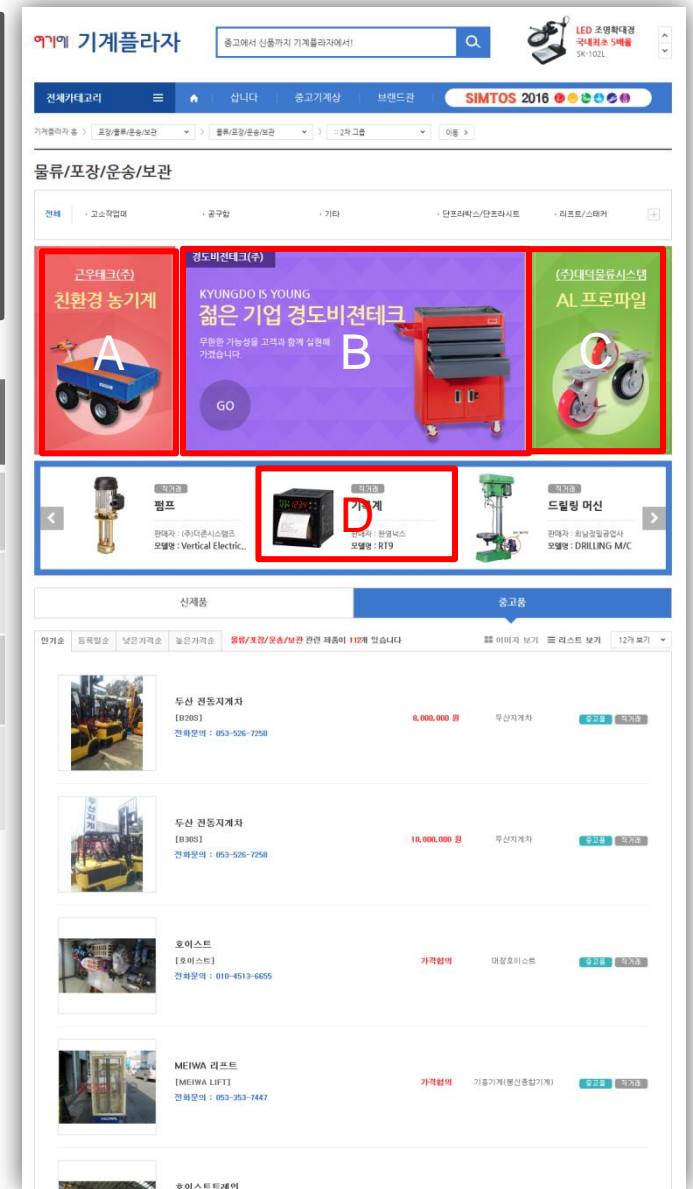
여기에 기계플라자

중고에서 신품까지 기계플라자에서!

LED 조명확대경
국내최초 5배율
SK-102L

전체카테고리 | 삽니다 | 중고기계상 | 브랜드관 | SIMTOS 2016

기계플라자 홈 > 포장/물류/운송/보관 > 물류/포장/운송/보관 > :: 2차 그룹 | 이동 >

물류/포장/운송/보관

전체 · 고소작업대 · 공구함 · 기타 · 단프라박스/단프라시트 · 리프트/스태커

근우테크(주)
친환경 농기계

A

경도비젼테크(주)
KYUNGDO IS YOUNG
젊은 기업 경도비젼테크
무한한 가능성을 고객과 함께 실현해 가겠습니다.
GO

B

(주)대덕물류시스템
AL 프로파일

C

직거래
펌프
판매자 : (주)다존시스템즈
모델명 : Vertical Electric...

직거래
기록계
판매자 : 한영넉스
모델명 : RT9

D

직거래
드릴링 머신
판매자 : 회남정밀공업사
모델명 : DRILLING M/C

신제품 | 중고품

인기순 | 등록일순 | 낮은가격순 | 높은가격순 | 물류/포장/운송/보관 관련 제품이 112개 있습니다 | 이미지 보기 | 리스트 보기 | 12개 보기

두산 전동지게차
[B20S]
전화문의 : 053-526-7258
8,000,000 원
두산지게차
중고품 직거래

두산 전동지게차
[B30S]
전화문의 : 053-526-7258
10,000,000 원
두산지게차
중고품 직거래

호이스트
[호이스트]
전화문의 : 010-4513-6655
가격협의
미창호이스트
중고품 직거래

MEIWA 리프트
[MEIWA LIFT]
전화문의 : 053-353-7447
가격협의
기흥기계(동신종합기계)
중고품 직거래

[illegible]